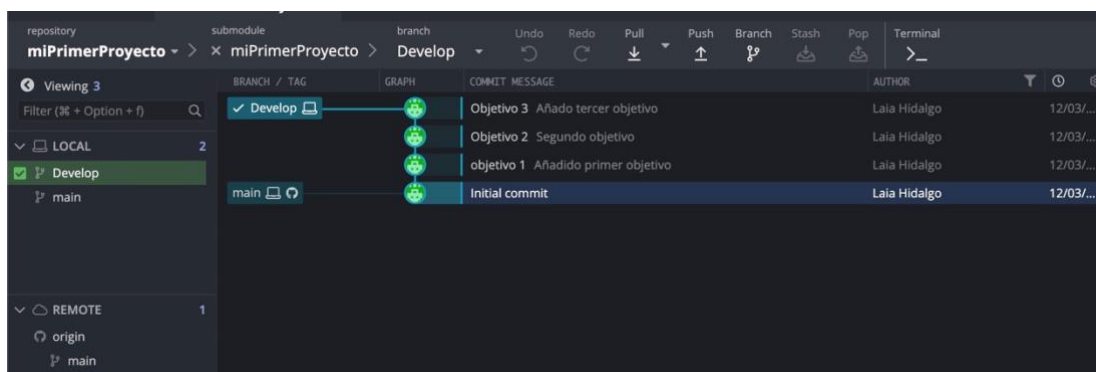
repository
miPrimerProyecto

submodule
miPrimerProyecto

branch
Develop

Undo Redo Pull Push Branch Stash Pop Terminal

Viewing 3

Filter (⌘ + Option + f)

LOCAL 2
Develop
main

REMOTE 1
origin
main

| BRANCH / TAG | GRAPH | COMMIT MESSAGE | AUTHOR | |
|---|---|---|---|---|
| ✓ Develop | | Objetivo 3 Añado tercer objetivo | Laia Hidalgo | 12/03/... |
| | | Objetivo 2 Segundo objetivo | Laia Hidalgo | 12/03/... |
| | | objetivo 1 Añadido primer objetivo | Laia Hidalgo | 12/03/... |
| main | | Initial commit | Laia Hidalgo | 12/03/... |